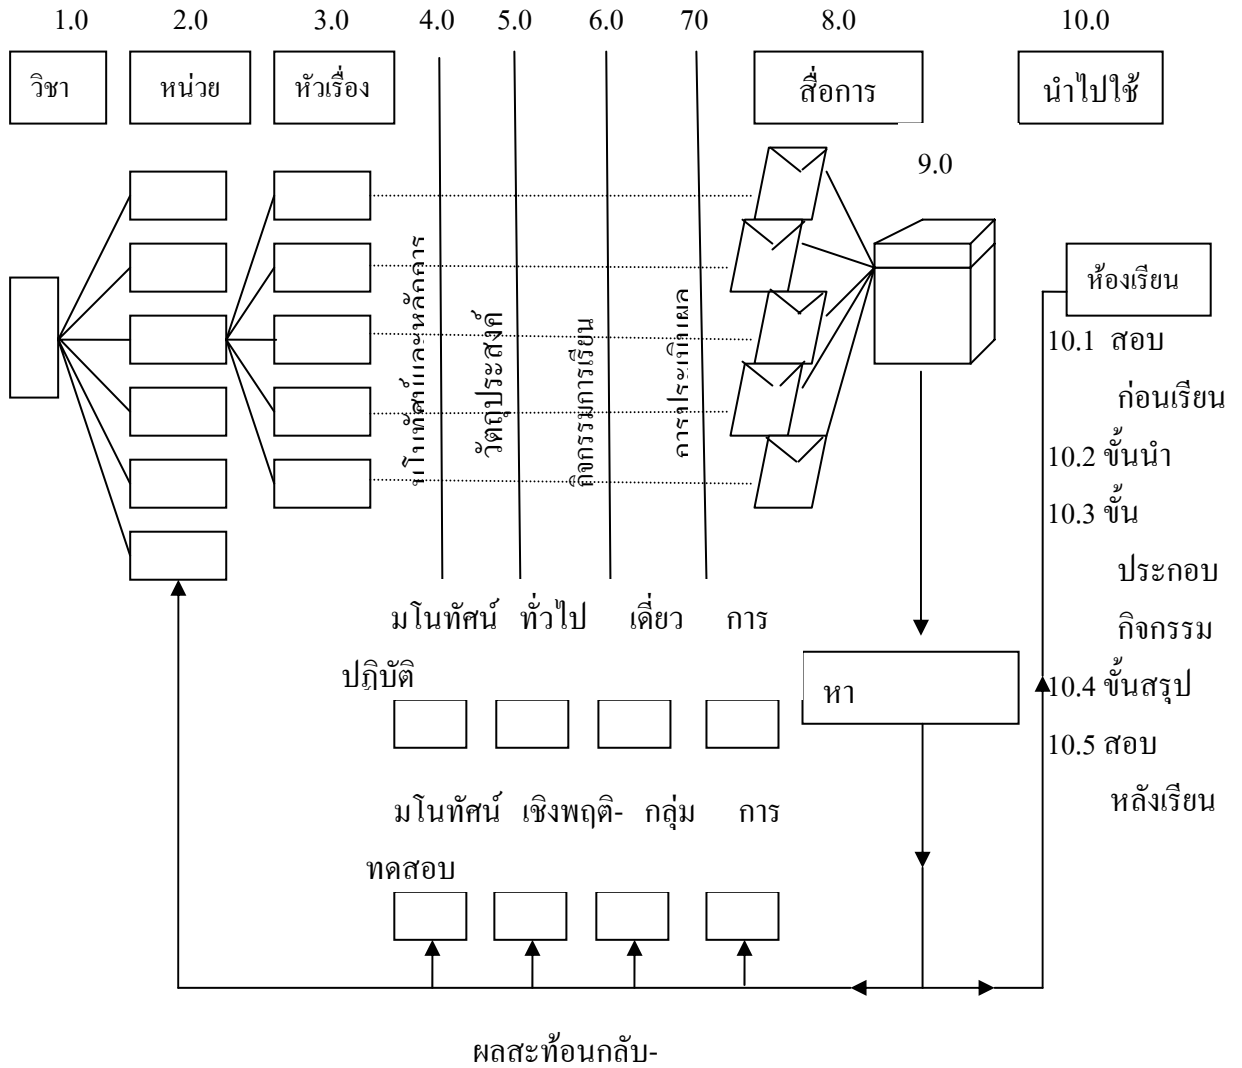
1.0 2.0 3.0 4.0 5.0 6.0 70 8.0 10.0

วิชา หน่วย หัวเรื่อง สื่อการ นำไปใช้

9.0

เป้าหมายและหลักการ

วัตถุประสงค์

กิจกรรมการเรียน

การประเมินผล

ห้องเรียน

10.1 สอบ ก่อนเรียน

10.2 ขั้นนำ

10.3 ขั้น ประกอบ กิจกรรม

10.4 ขั้นสรุป

10.5 สอบ หลังเรียน

มโนทัศน์ ทั่วไป เดี่ยว การ ปฏิบัติ

หา

มโนทัศน์ เชิงพฤติ- กลุ่ม การ ทดสอบ

ผลสะท้อนกลับ-